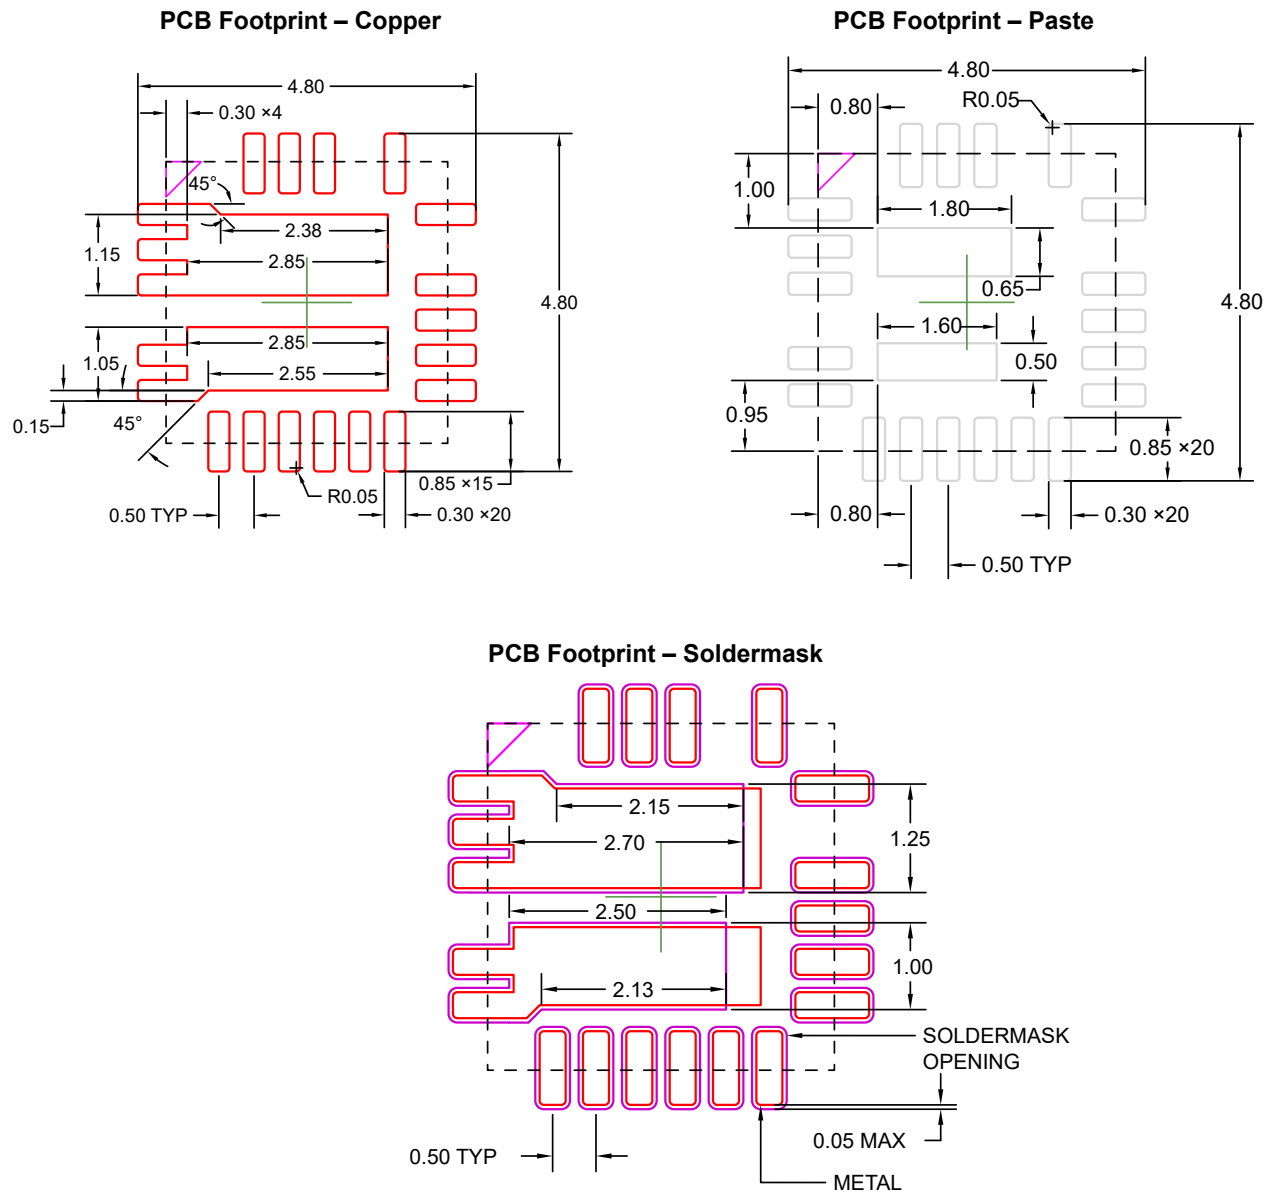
PCB Footprint – Copper

4.80
0.30 ×4
45°
2.38
1.15
2.85
4.80
2.85
1.05
2.55
0.15
45°
0.85 ×15
R0.05
0.50 TYP
0.30 ×20

PCB Footprint – Paste

4.80
0.80
R0.05
1.00
1.80
0.65
4.80
1.60
0.50
0.95
0.85 ×20
0.80
0.30 ×20
0.50 TYP

PCB Footprint – Soldermask

2.15
2.70
1.25
2.50
1.00
2.13
SOLDERMASK OPENING
0.05 MAX
0.50 TYP
METAL